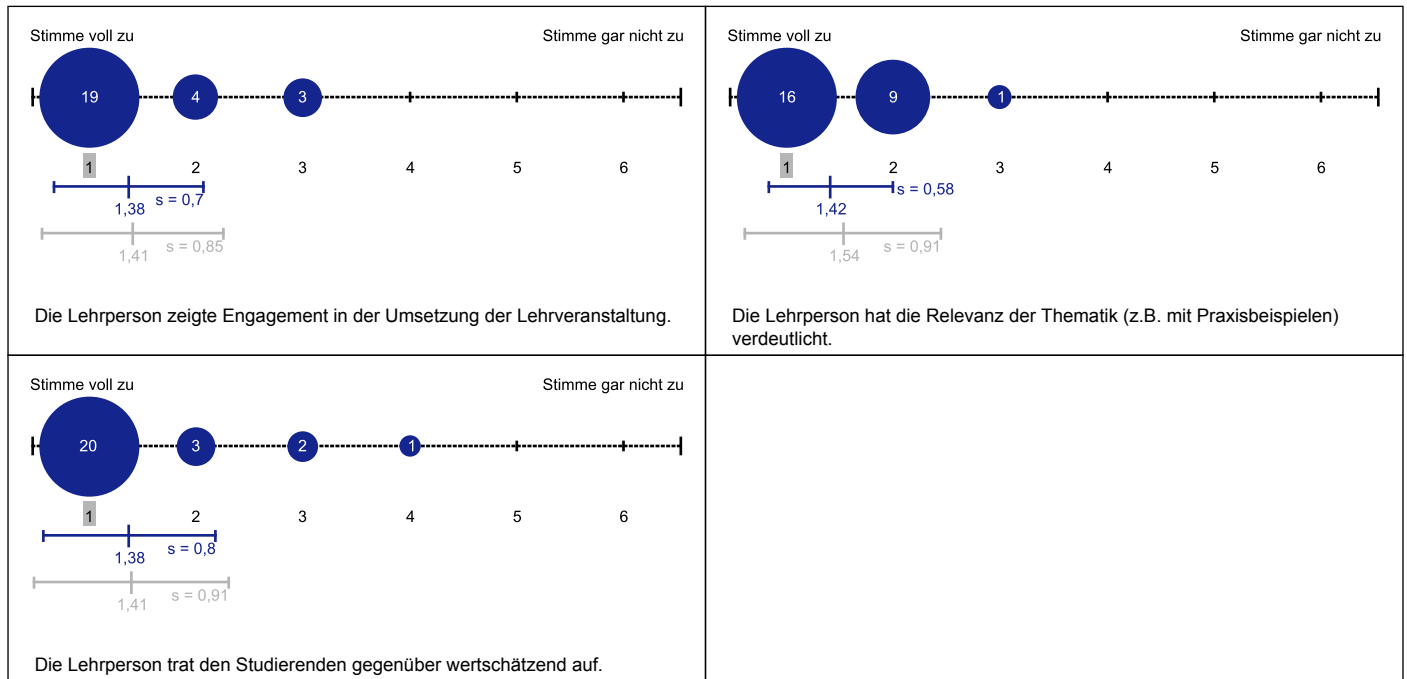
Stimme voll zu

Stimme gar nicht zu

19 4 3

1 2 3 4 5 6

1,38 s = 0,7

1,41 s = 0,85

Die Lehrperson zeigte Engagement in der Umsetzung der Lehrveranstaltung.

Stimme voll zu

Stimme gar nicht zu

16 9 1

1 2 3 4 5 6

1,42 s = 0,58

1,54 s = 0,91

Die Lehrperson hat die Relevanz der Thematik (z.B. mit Praxisbeispielen) verdeutlicht.

Stimme voll zu

Stimme gar nicht zu

20 3 2 1

1 2 3 4 5 6

1,38 s = 0,8

1,41 s = 0,91

Die Lehrperson trat den Studierenden gegenüber wertschätzend auf.